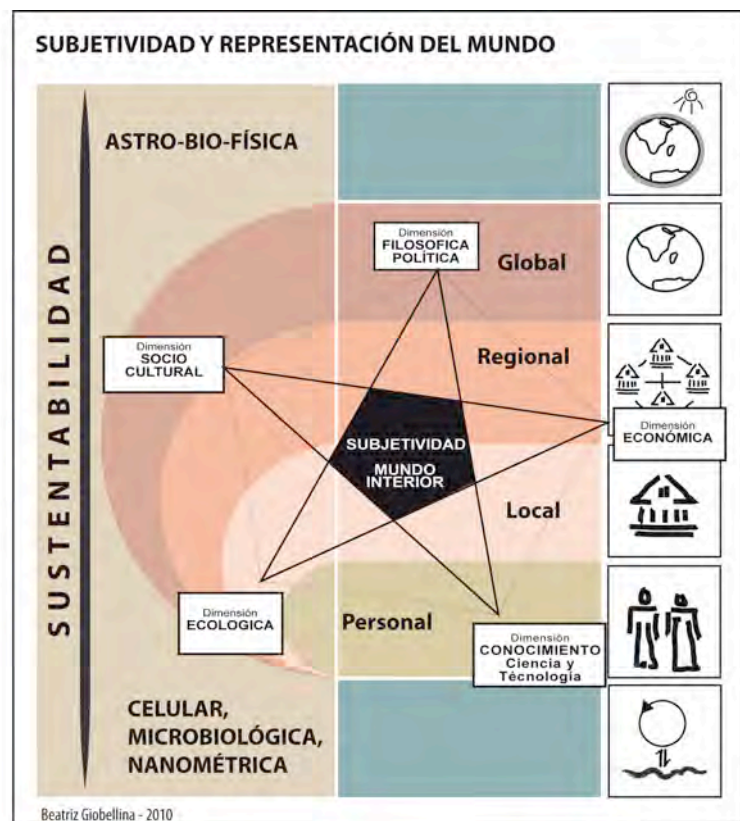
SUBJETIVIDAD Y REPRESENTACIÓN DEL MUNDO

SUSTENTABILIDAD

ASTRO-BIO-FÍSICA

Dimensión
FILOSOFICA POLÍTICA

Global

Dimensión
SOCIO CULTURAL

Regional

Dimensión
ECONÓMICA

SUBJETIVIDAD
MUNDO INTERIOR

Local

Dimensión
ECOLOGICA

Personal

Dimensión
CONOCIMIENTO
Ciencia y Técnología

CELULAR, MICROBIOLÓGICA, NANOMÉTRICA

Beatriz Giobellina - 2010